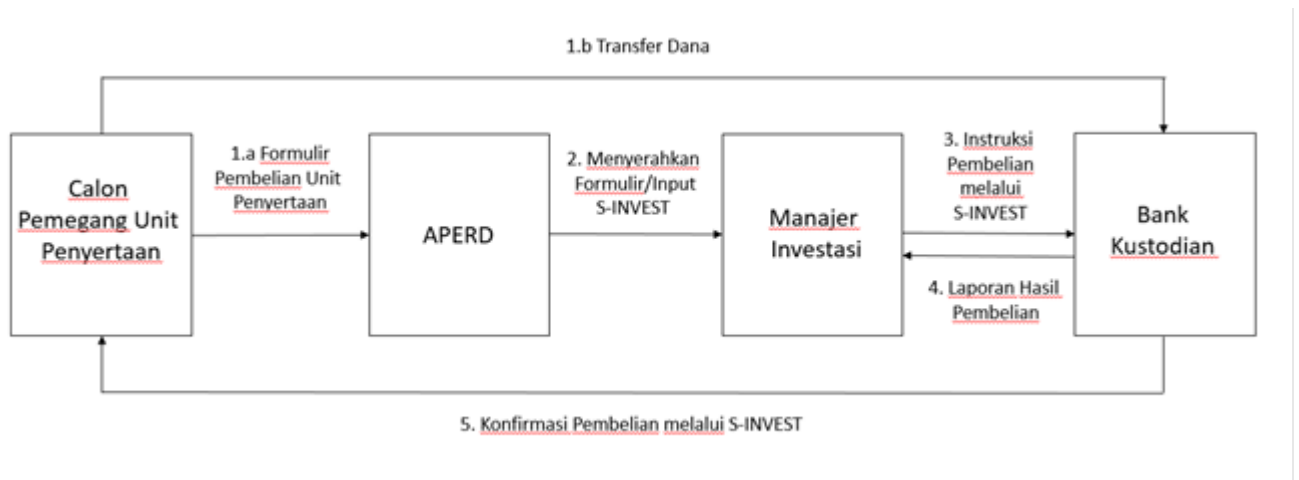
1.b Transfer Dana

Calon Pemegang Unit Penyertaan

1.a Formulir Pembelian Unit Penyertaan

APERD

2. Menyerahkan Formulir/Input S-INVEST

Manajer Investasi

3. Instruksi Pembelian melalui S-INVEST

4. Laporan Hasil Pembelian

Bank Kustodian

5. Konfirmasi Pembelian melalui S-INVEST